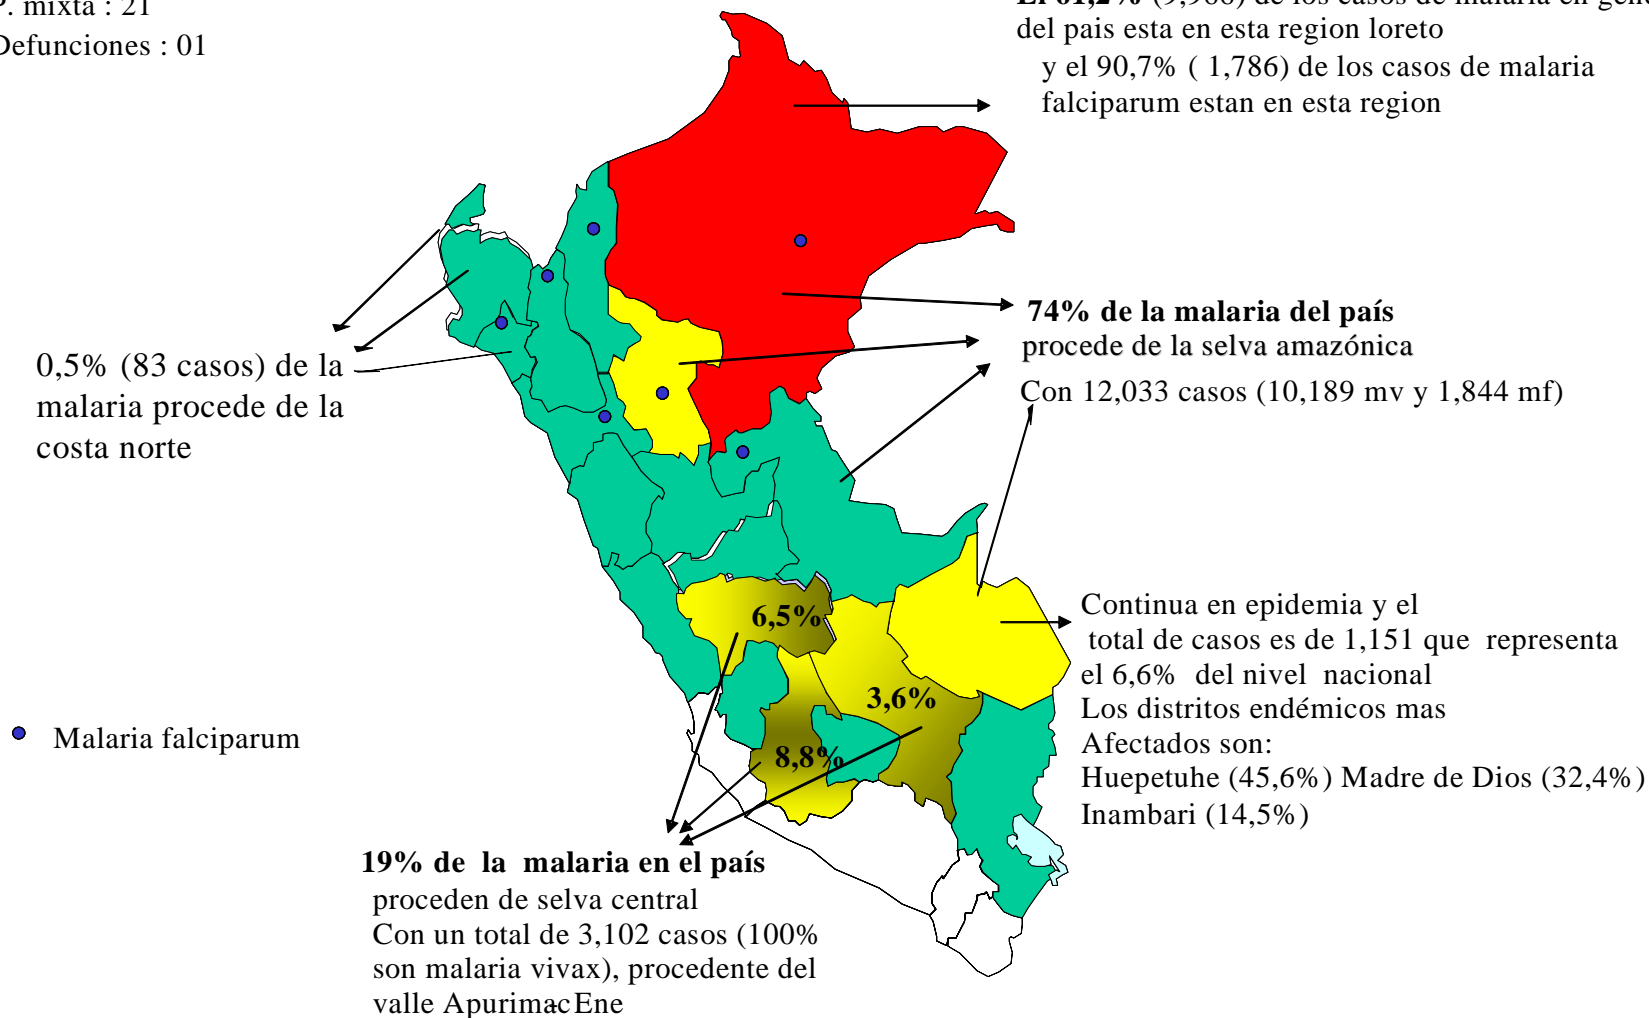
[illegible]. mixta : 21
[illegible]efunciones : 01

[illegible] (9,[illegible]) de los casos de malaria en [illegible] del pais esta en esta region loreto y el 90,7% ( 1,786) de los casos de malaria falciparum estan en esta region

74% de la malaria del país procede de la selva amazónica

Con 12,033 casos (10,189 mv y 1,844 mf)

0,5% (83 casos) de la malaria procede de la costa norte

Malaria falciparum

6,5%

3,6%

8,8%

Continua en epidemia y el total de casos es de 1,151 que representa el 6,6% del nivel nacional
Los distritos endémicos mas Afectados son:
Huepetuhe (45,6%) Madre de Dios (32,4%) Inambari (14,5%)

19% de la malaria en el país proceden de selva central
Con un total de 3,102 casos (100% son malaria vivax), procedente del valle Apurimac Ene